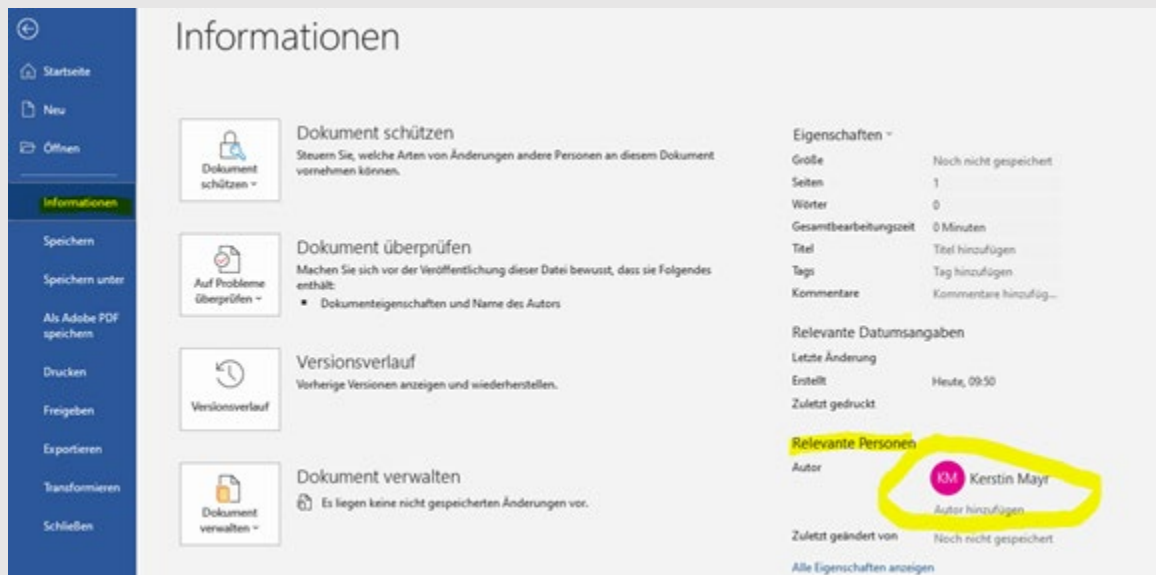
Startseite
Neu
Öffnen
Informationen
Speichern
Speichern unter
Als Adobe PDF speichern
Drucken
Freigeben
Exportieren
Transformieren
Schließen

Informationen

Dokument schützen

Dokument schützen
Steuern Sie, welche Arten von Änderungen andere Personen an diesem Dokument vornehmen können.

Auf Probleme überprüfen

Dokument überprüfen
Machen Sie sich vor der Veröffentlichung dieser Datei bewusst, dass sie Folgendes enthält:
▪ Dokumenteigenschaften und Name des Autors

Versionsverlauf

Versionsverlauf
Vorherige Versionen anzeigen und wiederherstellen.

Dokument verwalten

Dokument verwalten
Es liegen keine nicht gespeicherten Änderungen vor.

Eigenschaften

| | |
|---|---|
| Größe | Noch nicht gespeichert |
| Seiten | 1 |
| Wörter | 0 |
| Gesamtbearbeitungszeit | 0 Minuten |
| Titel | Titel hinzufügen |
| Tags | Tag hinzufügen |
| Kommentare | Kommentare hinzufüg... |

Relevante Datumsangaben

| | |
|---|---|
| Letzte Änderung | |
| Erstellt | Heute, 09:50 |
| Zuletzt gedruckt | |

Relevante Personen

Autor
KM Kerstin Mayr
Autor hinzufügen

Zuletzt geändert von Noch nicht gespeichert

Alle Eigenschaften anzeigen